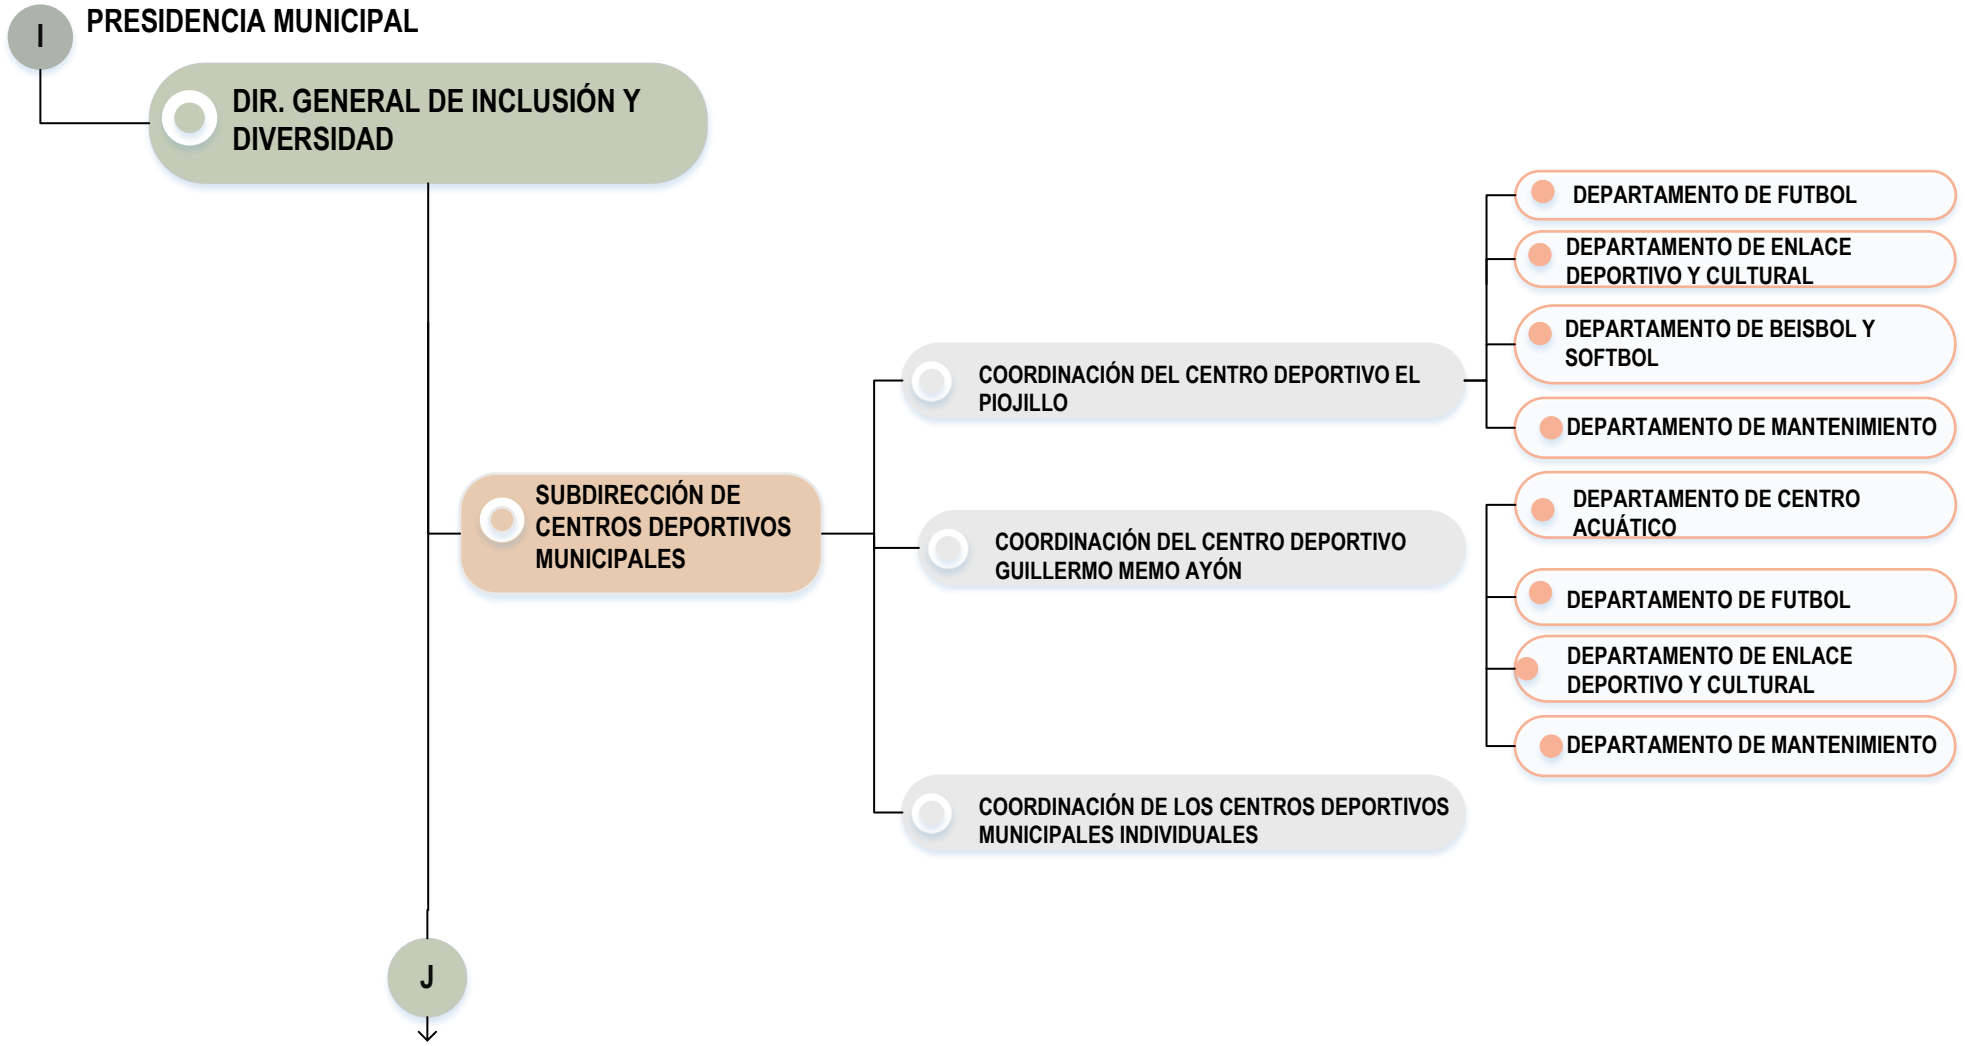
I

PRESIDENCIA MUNICIPAL

DIR. GENERAL DE INCLUSIÓN Y DIVERSIDAD

SUBDIRECCIÓN DE CENTROS DEPORTIVOS MUNICIPALES

COORDINACIÓN DEL CENTRO DEPORTIVO EL PIOJILLO

DEPARTAMENTO DE FUTBOL

DEPARTAMENTO DE ENLACE DEPORTIVO Y CULTURAL

DEPARTAMENTO DE BEISBOL Y SOFTBOL

DEPARTAMENTO DE MANTENIMIENTO

COORDINACIÓN DEL CENTRO DEPORTIVO GUILLERMO MEMO AYÓN

DEPARTAMENTO DE CENTRO ACUÁTICO

DEPARTAMENTO DE FUTBOL

DEPARTAMENTO DE ENLACE DEPORTIVO Y CULTURAL

DEPARTAMENTO DE MANTENIMIENTO

COORDINACIÓN DE LOS CENTROS DEPORTIVOS MUNICIPALES INDIVIDUALES

J